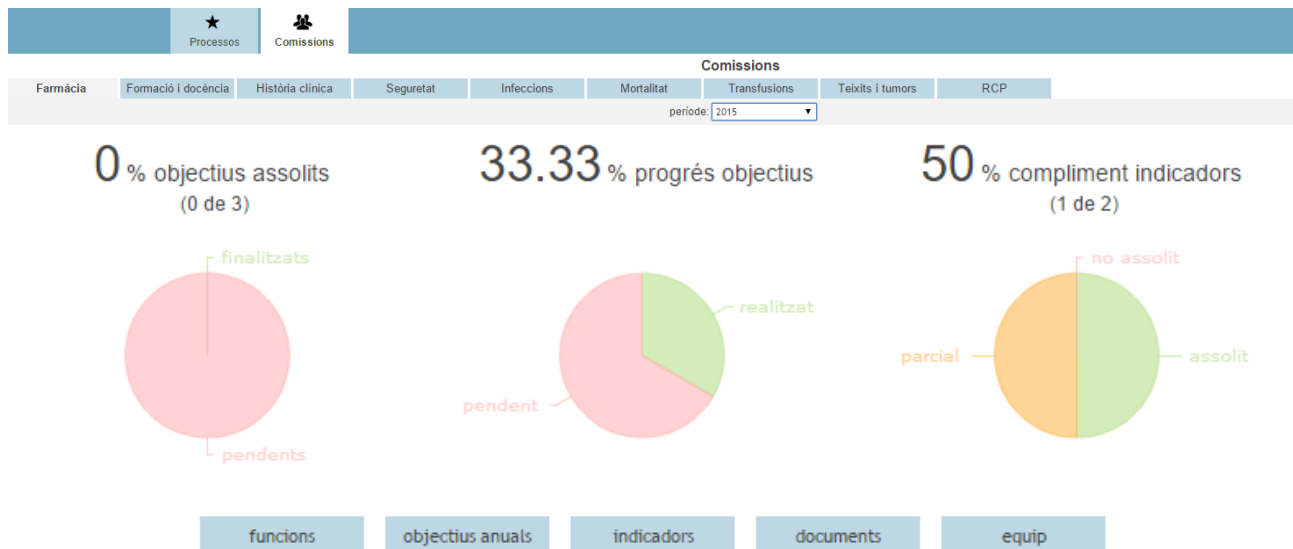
Processos
Comissions

Comissions

Farmàcia
Formació i docència
Història clínica
Seguretat
Infeccions
Mortalitat
Transfusions
Teixits i tumors
RCP

període: 2015

0 % objectius assolits
(0 de 3)

33.33 % progrés objectius

50 % compliment indicadors
(1 de 2)

finalitzats
pendents

realitzat
pendent

no assolit
parcial
assolit

funcions
objectius anuals
indicadors
documents
equip